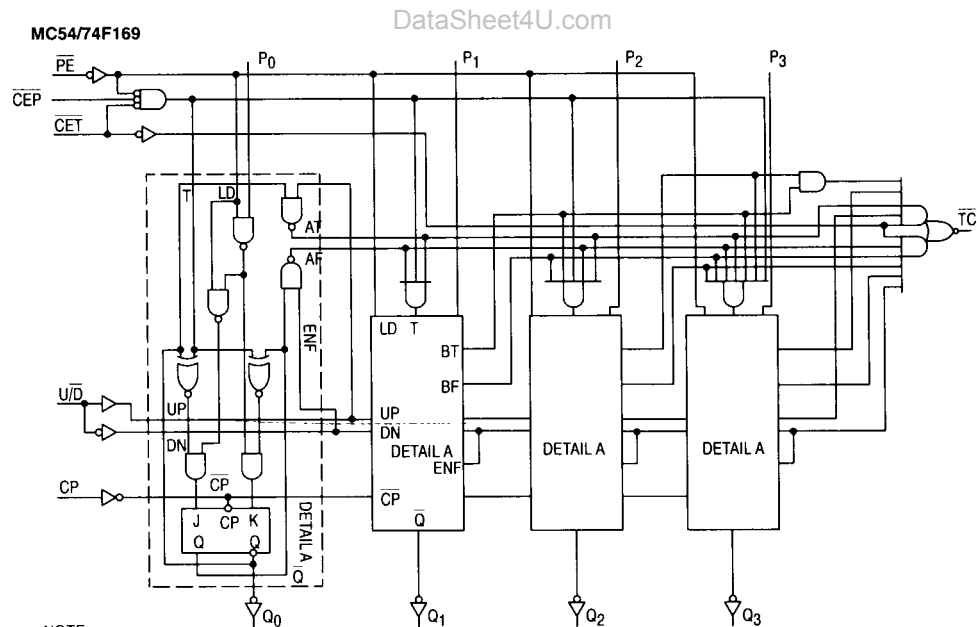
DataSheet4U.com

MC54/74F169

$\overline{PE}$
$\overline{CEP}$
$\overline{CET}$
$U/\overline{D}$
CP

$P_0$
$P_1$
$P_2$
$P_3$

T
LD
AT
AF
ENF
UP
DN
$\overline{CP}$
J
CP
K
Q
$\overline{Q}$
DETAIL A
$\overline{Q}$

LD T
BT
BF
UP
$\overline{DN}$
DETAIL A
ENF
$\overline{CP}$
$\overline{Q}$

DETAIL A

DETAIL A

$\overline{TC}$

$Q_0$
$Q_1$
$Q_2$
$Q_3$

NOTE